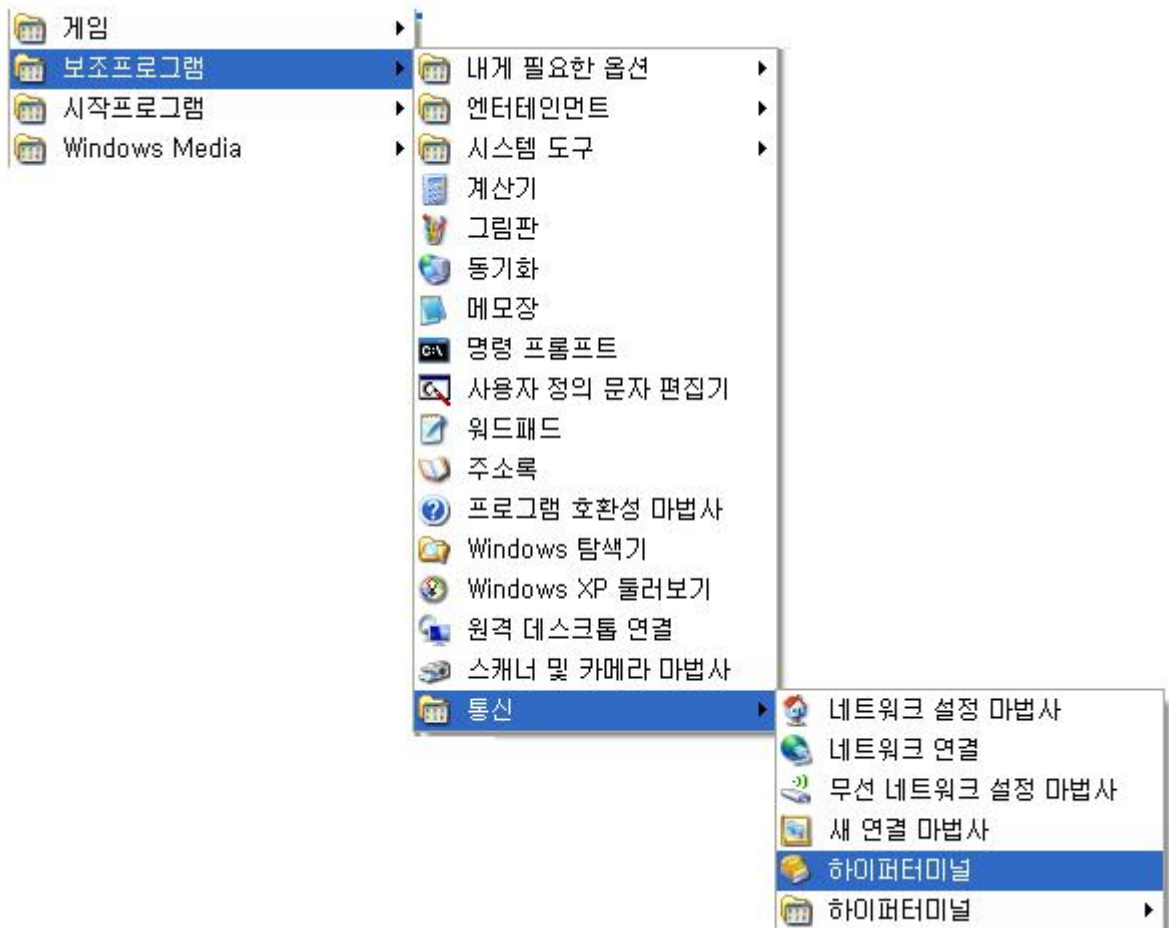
게임
보조프로그램
시작프로그램
Windows Media

내게 필요한 옵션
엔터테인먼트
시스템 도구
계산기
그림판
동기화
메모장
명령 프롬프트
사용자 정의 문자 편집기
워드패드
주소록
프로그램 호환성 마법사
Windows 탐색기
Windows XP 둘러보기
원격 데스크톱 연결
스캐너 및 카메라 마법사
통신

네트워크 설정 마법사
네트워크 연결
무선 네트워크 설정 마법사
새 연결 마법사
하이퍼터미널
하이퍼터미널